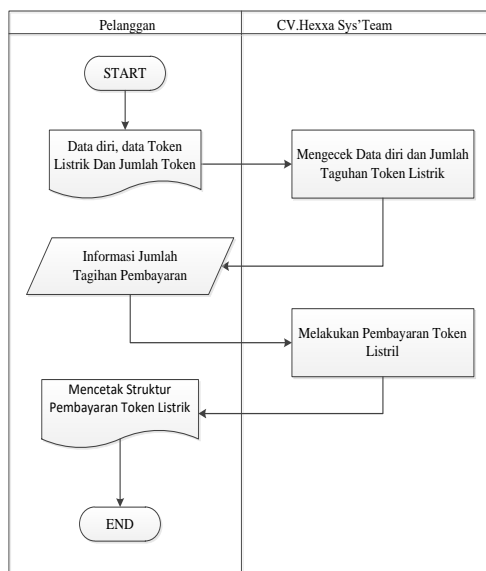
| Pelanggan | CV.Hexxa Sys'Team |
|---|---|

START

Data diri, data Token Listrik Dan Jumlah Token

Mengecek Data diri dan Jumlah Taguhan Token Listrik

Informasi Jumlah Tagihan Pembayaran

Melakukan Pembayaran Token Listril

Mencetak Struktur Pembayaran Token Listrik

END